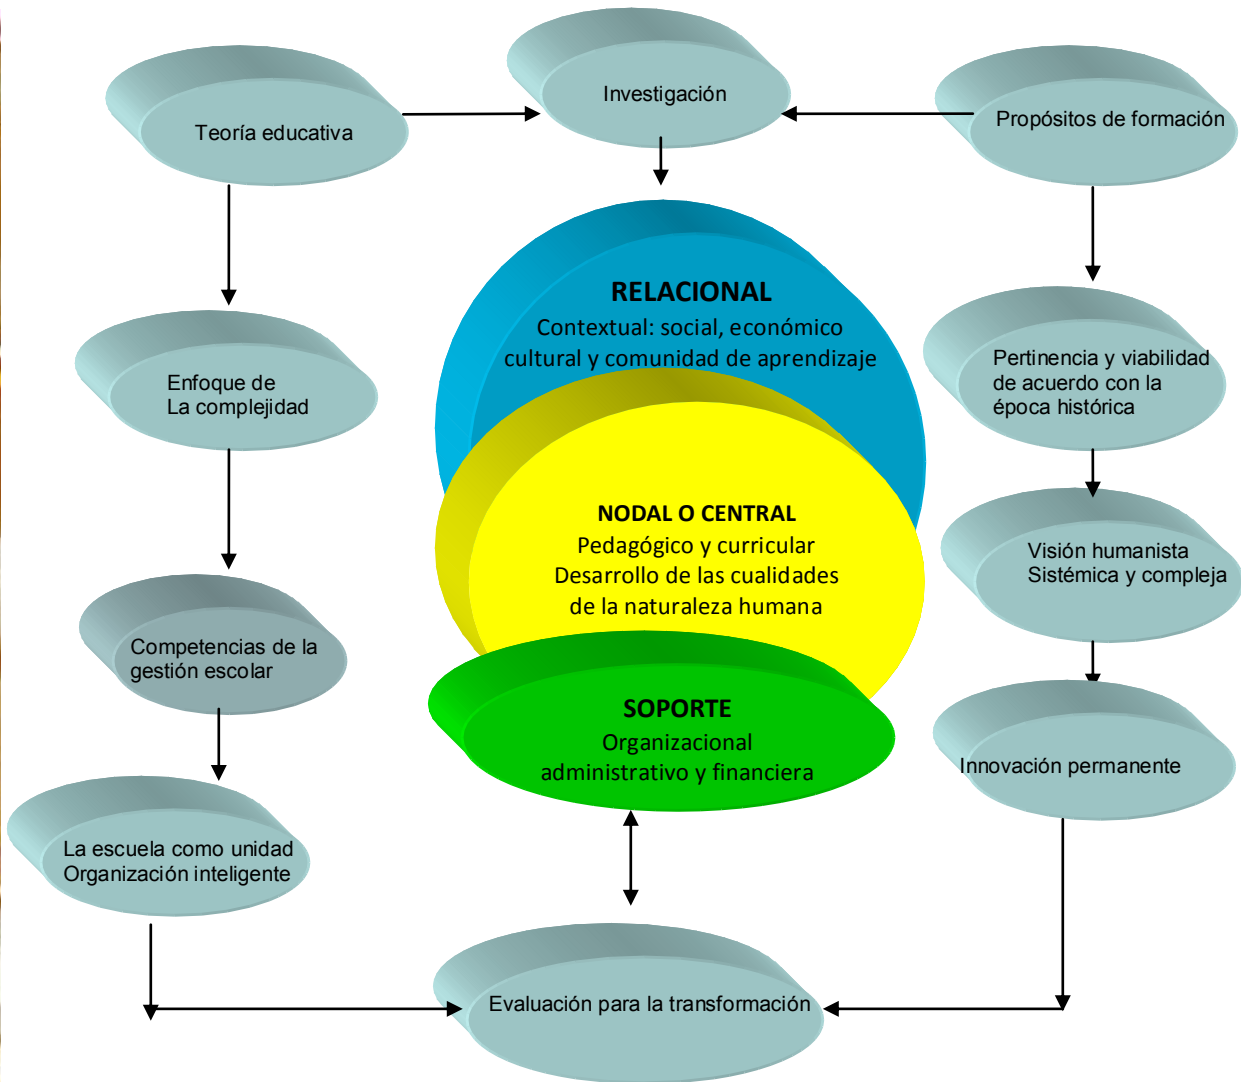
Teoría educativa

Investigación

Propósitos de formación

RELACIONAL
Contextual: social, económico cultural y comunidad de aprendizaje

Enfoque de
La complejidad

Pertinencia y viabilidad de acuerdo con la época histórica

NODAL O CENTRAL
Pedagógico y curricular
Desarrollo de las cualidades de la naturaleza humana

Visión humanista
Sistémica y compleja

Competencias de la gestión escolar

SOPORTE
Organizacional
administrativo y financiera

Innovación permanente

La escuela como unidad
Organización inteligente

Evaluación para la transformación